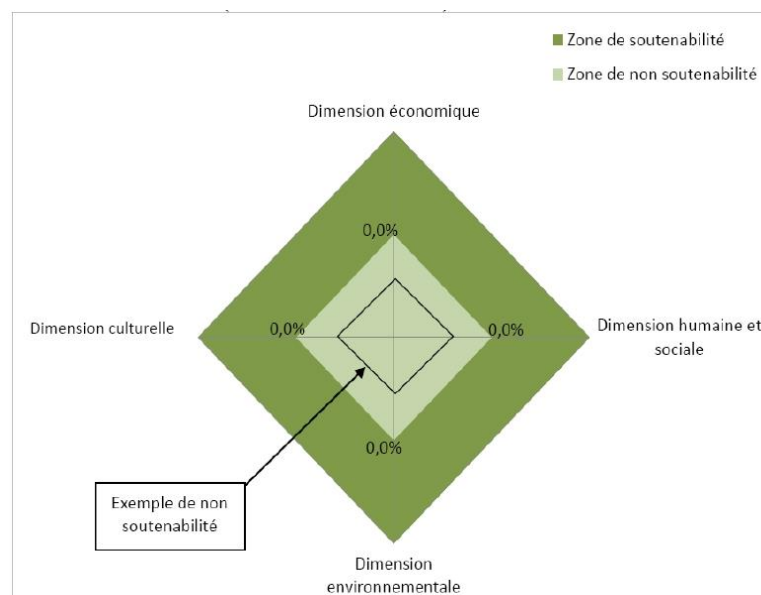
Zone de soutenabilité

Zone de non soutenabilité

Dimension économique

0,0%

Dimension culturelle

0,0%

0,0%

Dimension humaine et sociale

0,0%

Exemple de non soutenabilité

Dimension environnementale